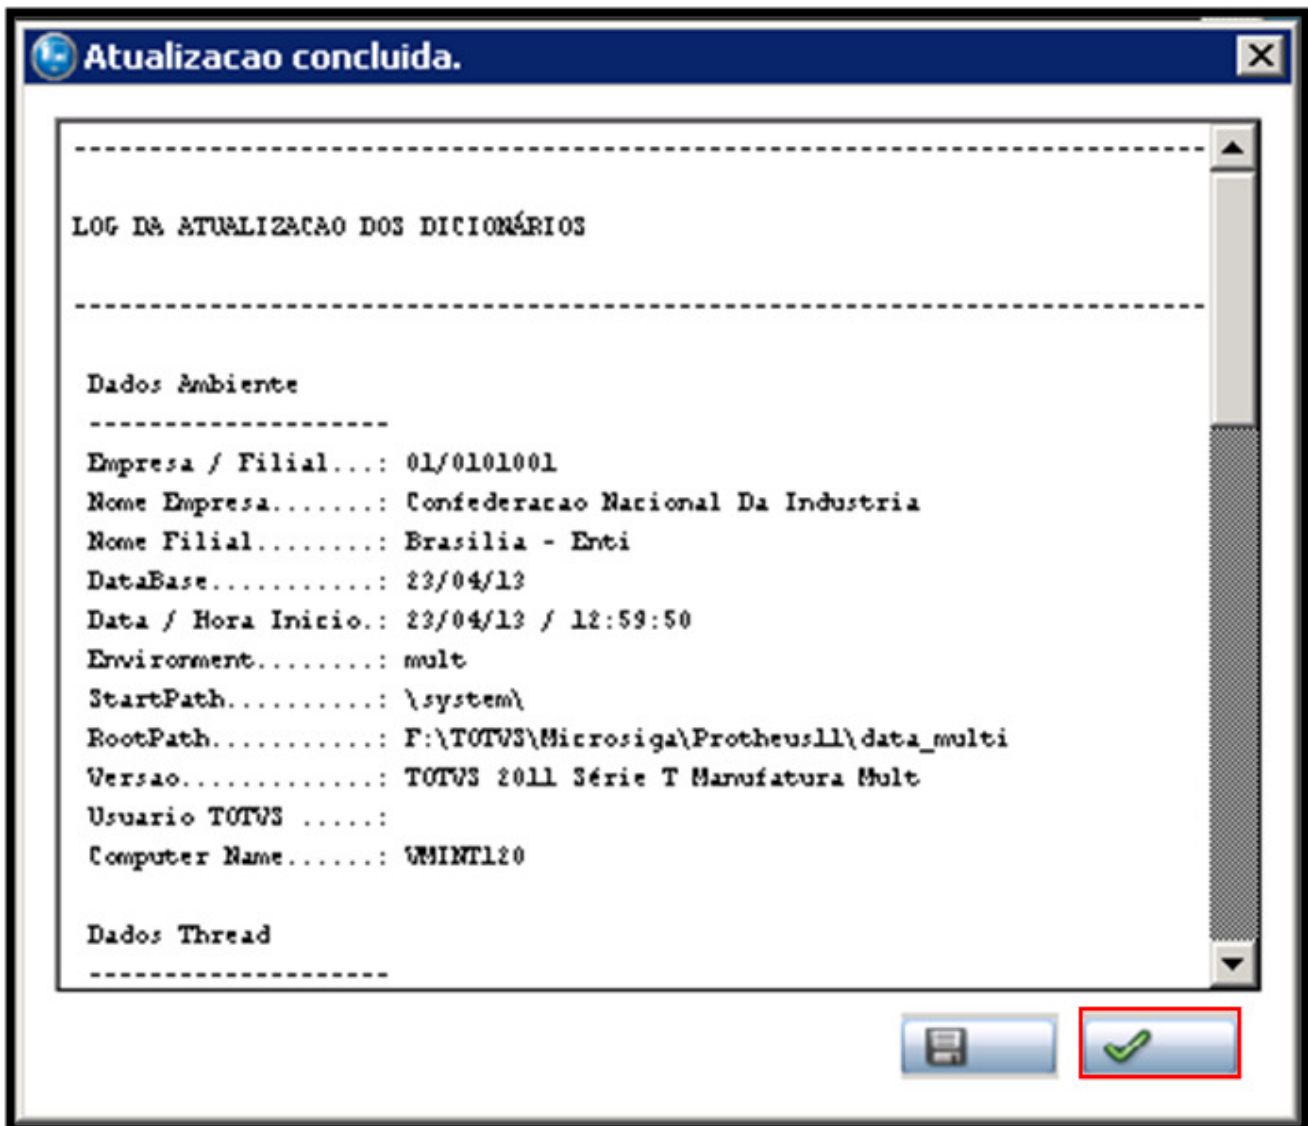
Atualizacao concluida.

--------------------------------------------------------------------------------

LOG DA ATUALIZACAO DOS DICIONÁRIOS

--------------------------------------------------------------------------------

Dados Ambiente
--------------------
Empresa / Filial...: 01/0101001
Nome Empresa.......: Confederacao Nacional Da Industria
Nome Filial........: Brasilia - Enti
DataBase...........: 23/04/13
Data / Hora Inicio.: 23/04/13 / 12:59:50
Environment........: mult
StartPath..........: \system\
RootPath...........: F:\TOTVS\Microsiga\Protheus11\data_multi
Versao.............: TOTVS 2011 Série T Manufatura Mult
Usuario TOTVS .....:
Computer Name......: VMINT120

Dados Thread
--------------------